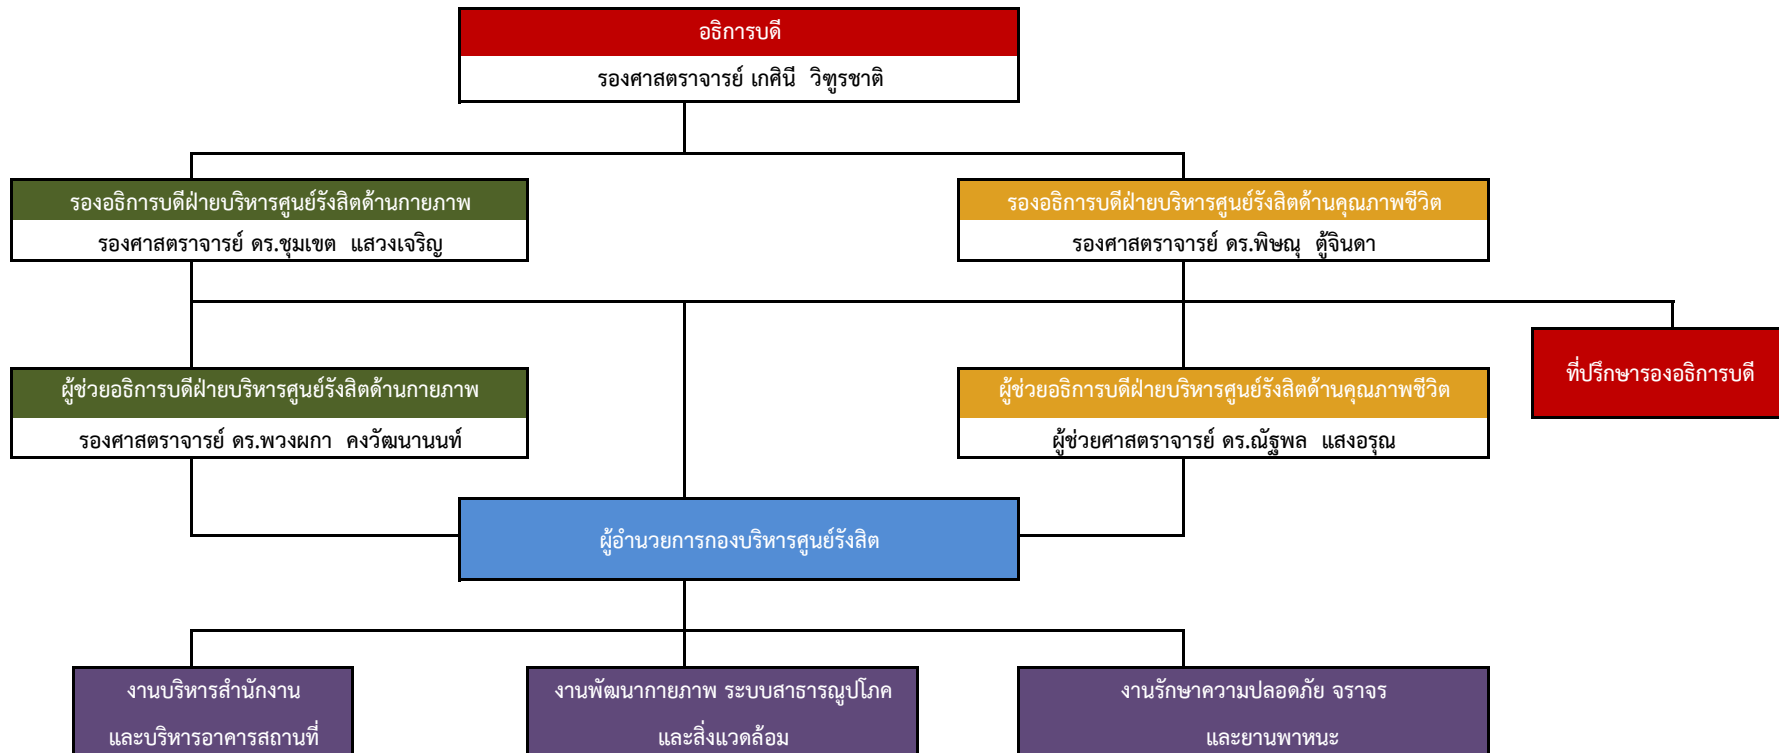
อธิการบดี

รองศาสตราจารย์ เกศินี วิฑูรชาติ

รองอธิการบดีฝ่ายบริหารศูนย์รังสิตด้านกายภาพ

รองศาสตราจารย์ ดร.ชุมเขต แสวงเจริญ

รองอธิการบดีฝ่ายบริหารศูนย์รังสิตด้านคุณภาพชีวิต

รองศาสตราจารย์ ดร.พิษณุ ตู้จินดา

ที่ปรึกษารองอธิการบดี

ผู้ช่วยอธิการบดีฝ่ายบริหารศูนย์รังสิตด้านกายภาพ

รองศาสตราจารย์ ดร.พวงผกา คงวัฒนานนท์

ผู้ช่วยอธิการบดีฝ่ายบริหารศูนย์รังสิตด้านคุณภาพชีวิต

ผู้ช่วยศาสตราจารย์ ดร.ณัฐพล แสงอรุณ

ผู้อำนวยการกองบริหารศูนย์รังสิต

งานบริหารสำนักงาน และบริหารอาคารสถานที่

งานพัฒนากายภาพ ระบบสาธารณูปโภค และสิ่งแวดล้อม

งานรักษาความปลอดภัย จราจร และยานพาหนะ